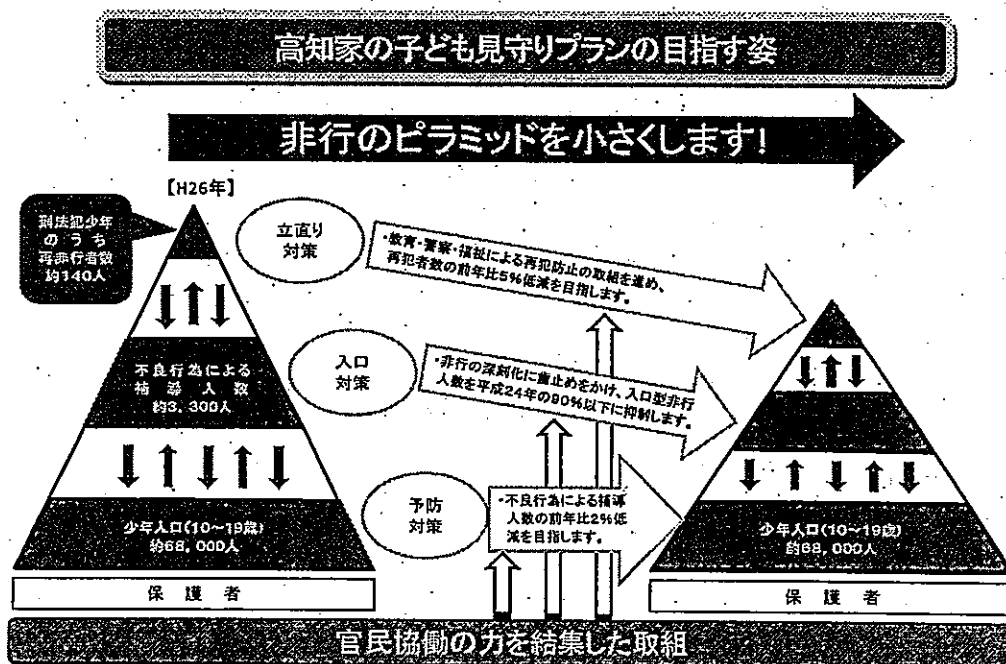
高知家の子ども見守りプランの目指す姿

非行のピラミッドを小さくします!

【H26年】

刑法犯少年のうち再非行者数約140人

不良行為による補導人数約3,300人

少年人口(10~19歳)約68,000人

保護者

立直り対策

・教育・警察・福祉による再犯防止の取組を進め、再犯者数の前年比5%低減を目指します。

入口対策

・非行の深刻化に歯止めをかけ、入口型非行人数を平成24年の90%以下に抑制します。

予防対策

・不良行為による補導人数の前年比2%低減を目指します。

少年人口(10~19歳)約68,000人

保護者

官民協働の力を結集した取組